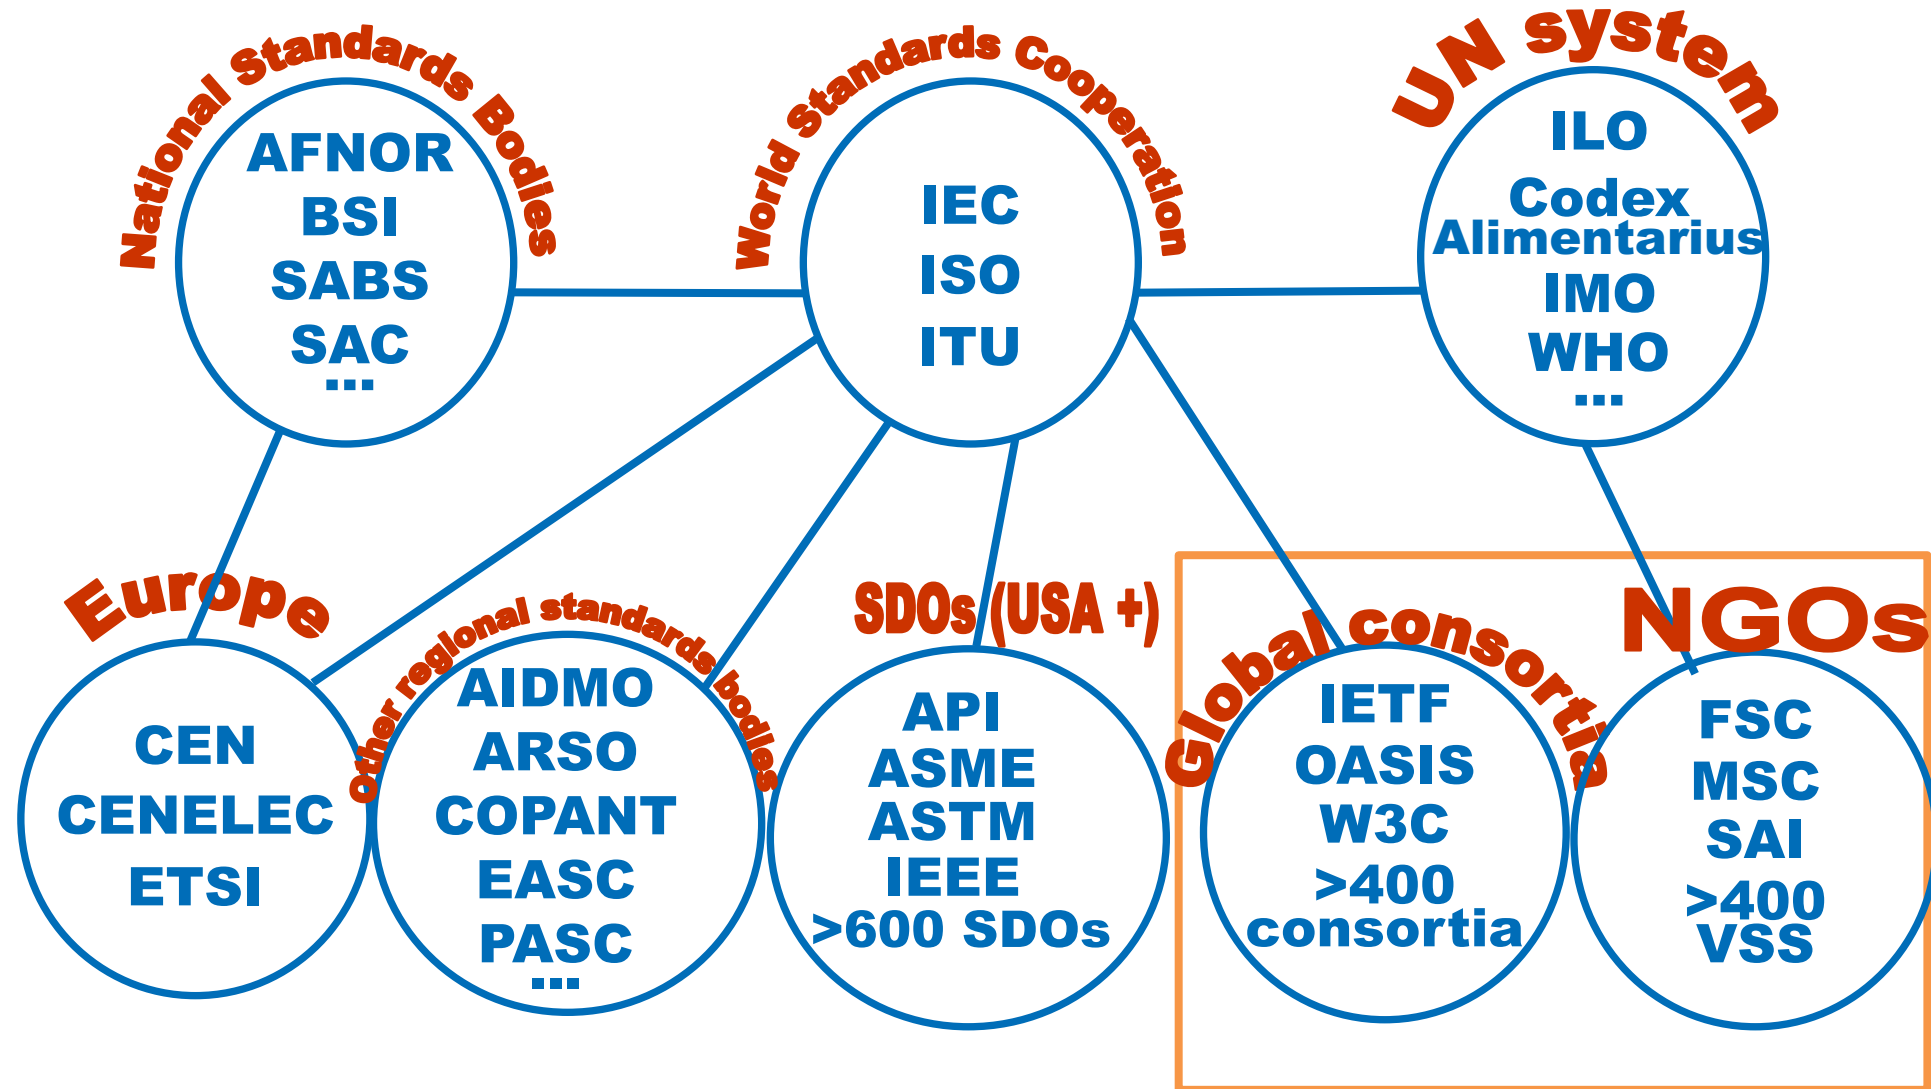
National Standards Bodies
AFNOR
BSI
SABS
SAC
...

World Standards Cooperation
IEC
ISO
ITU

UN system
ILO
Codex Alimentarius
IMO
WHO
...

Europe
CEN
CENELEC
ETSI

Other regional standards bodies
AIDMO
ARSO
COPANT
EASC
PASC
...

SDOs (USA +)
API
ASME
ASTM
IEEE
>600 SDOs

Global consortia
IETF
OASIS
W3C
>400 consortia

NGOs
FSC
MSC
SAI
>400 VSS